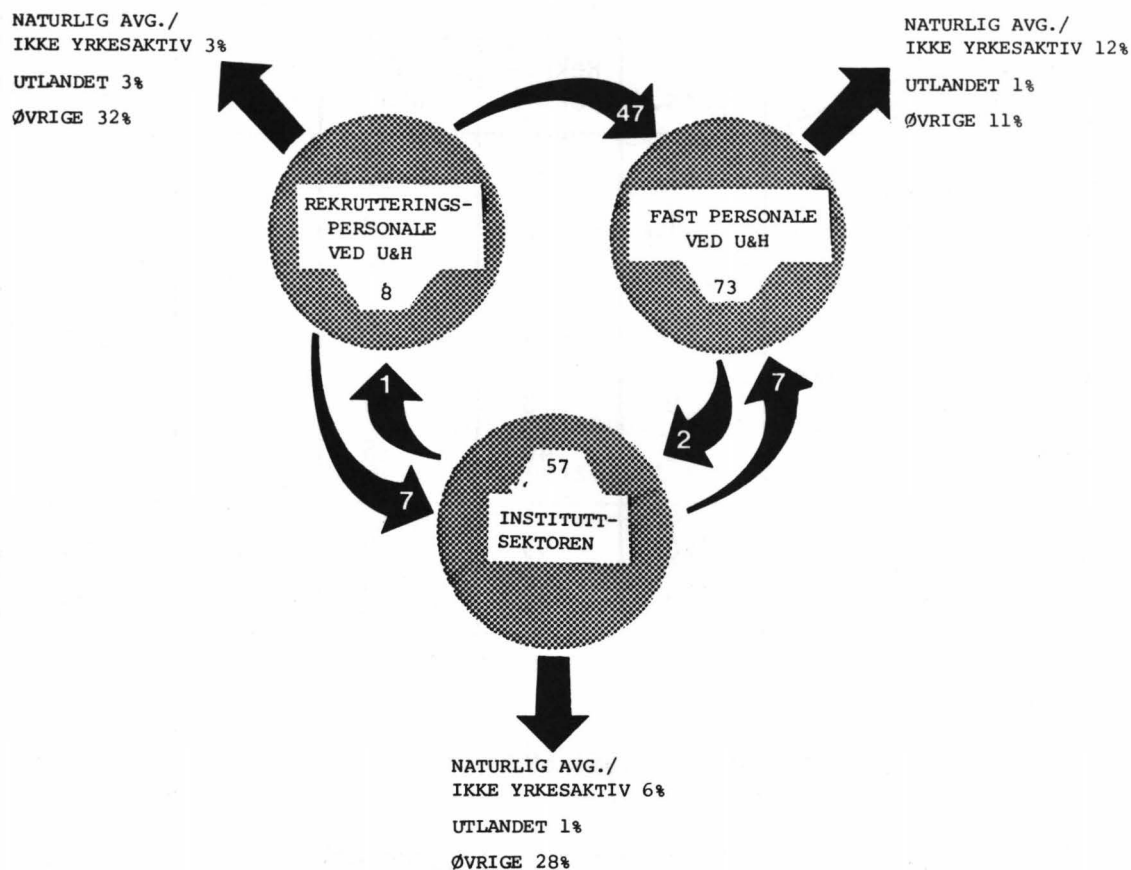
NATURLIG AVG./
IKKE YRKESAKTIV 3%

UTLANDET 3%

ØVRIGE 32%

47

NATURLIG AVG./
IKKE YRKESAKTIV 12%

UTLANDET 1%

ØVRIGE 11%

REKRUTTERINGS-
PERSONALE
VED U&H

8

FAST PERSONALE
VED U&H

73

1

7

2

7

57

INSTITUTT-
SEKTOREN

NATURLIG AVG./
IKKE YRKESAKTIV 6%

UTLANDET 1%

ØVRIGE 28%